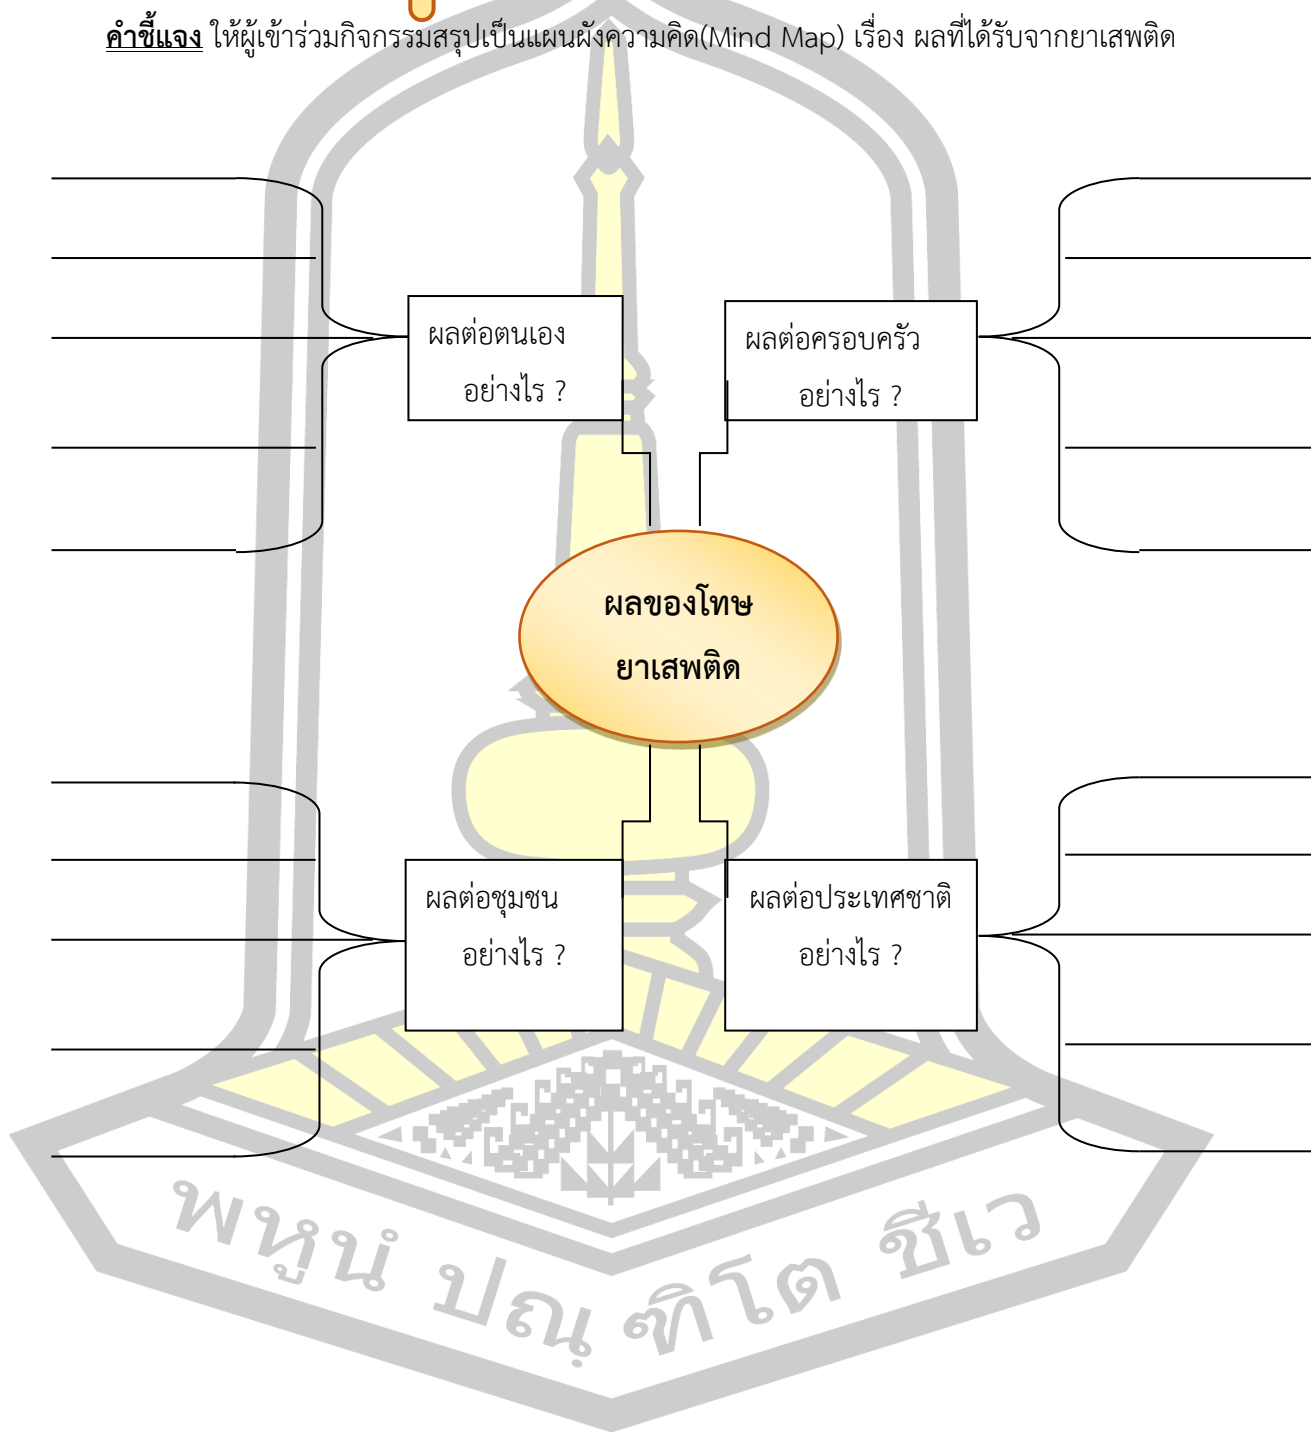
**คำชี้แจง** ให้ผู้เข้าร่วมกิจกรรมสรุปเป็นแผนผังความคิด(Mind Map) เรื่อง ผลที่ได้รับจากยาเสพติด

ผลต่อตนเอง อย่างไร ?

ผลต่อครอบครัว อย่างไร ?

**ผลของโทษ ยาเสพติด**

ผลต่อชุมชน อย่างไร ?

ผลต่อประเทศชาติ อย่างไร ?

พหุนํ ปณฺฑิโต ชีเว